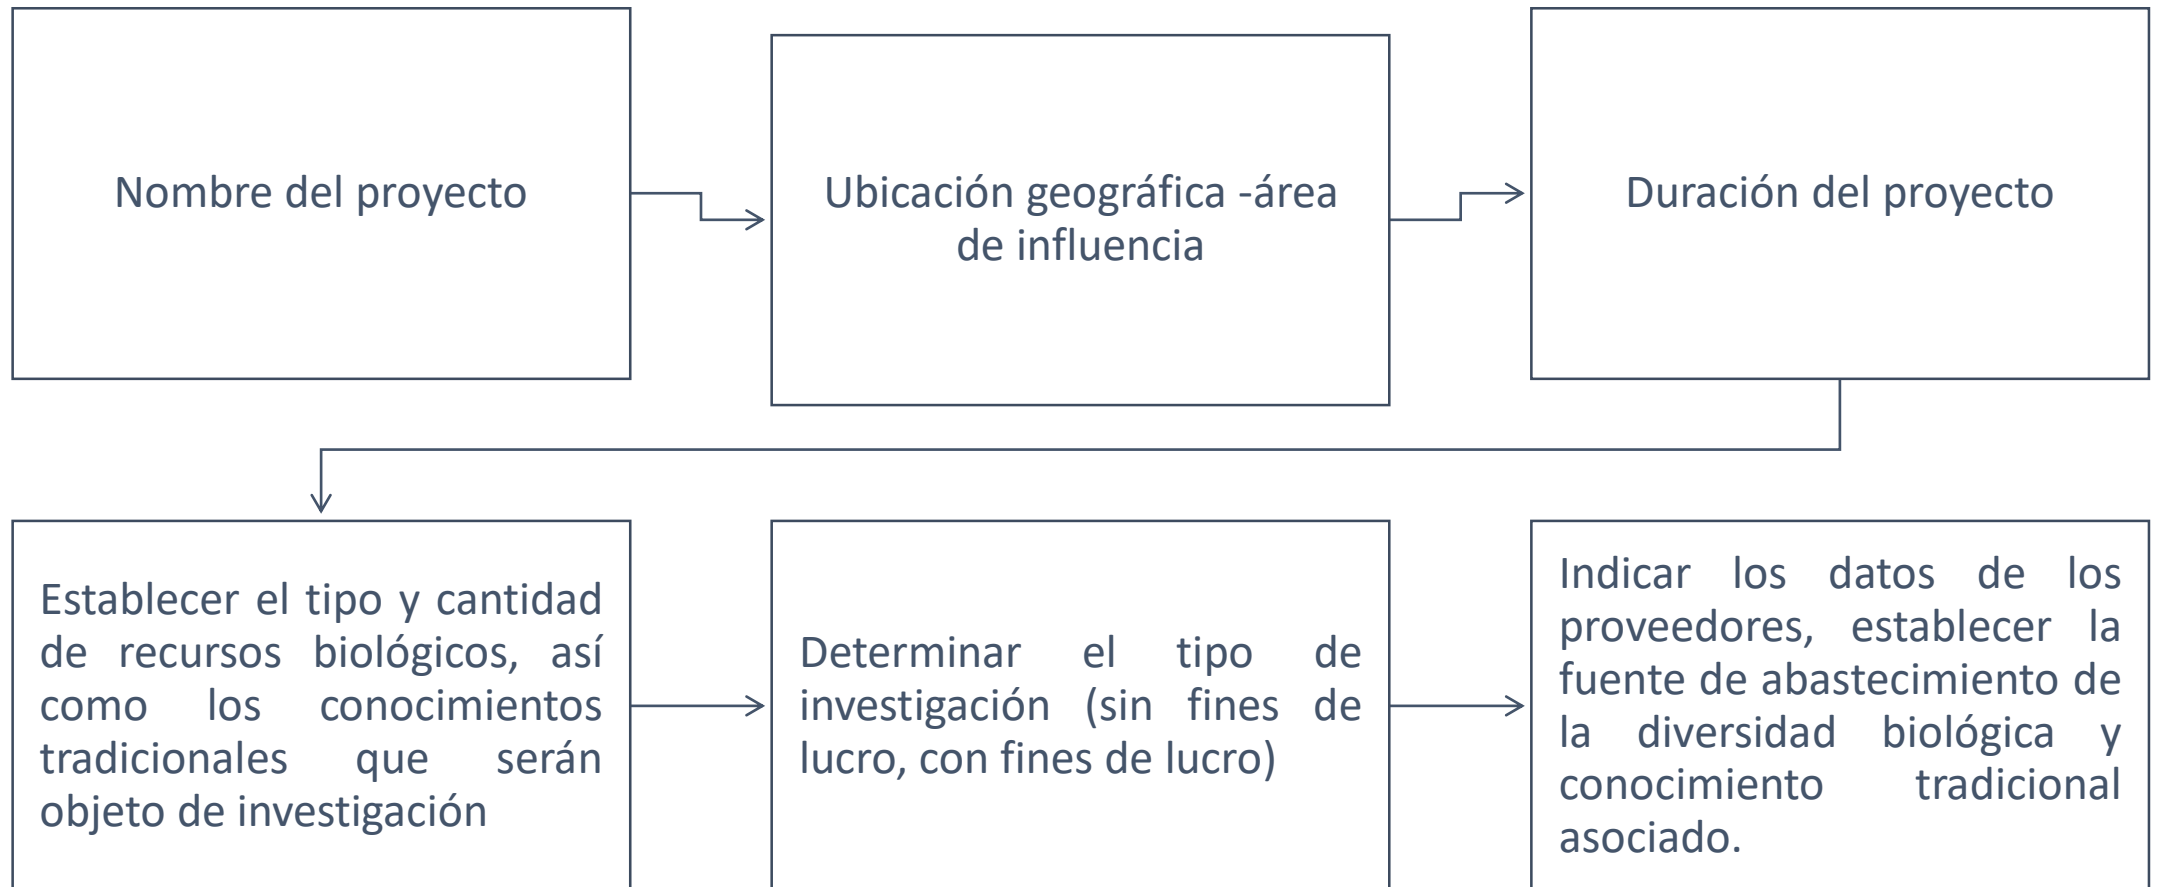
Nombre del proyecto

Ubicación geográfica -área de influencia

Duración del proyecto

Establecer el tipo y cantidad de recursos biológicos, así como los conocimientos tradicionales que serán objeto de investigación

Determinar el tipo de investigación (sin fines de lucro, con fines de lucro)

Indicar los datos de los proveedores, establecer la fuente de abastecimiento de la diversidad biológica y conocimiento tradicional asociado.